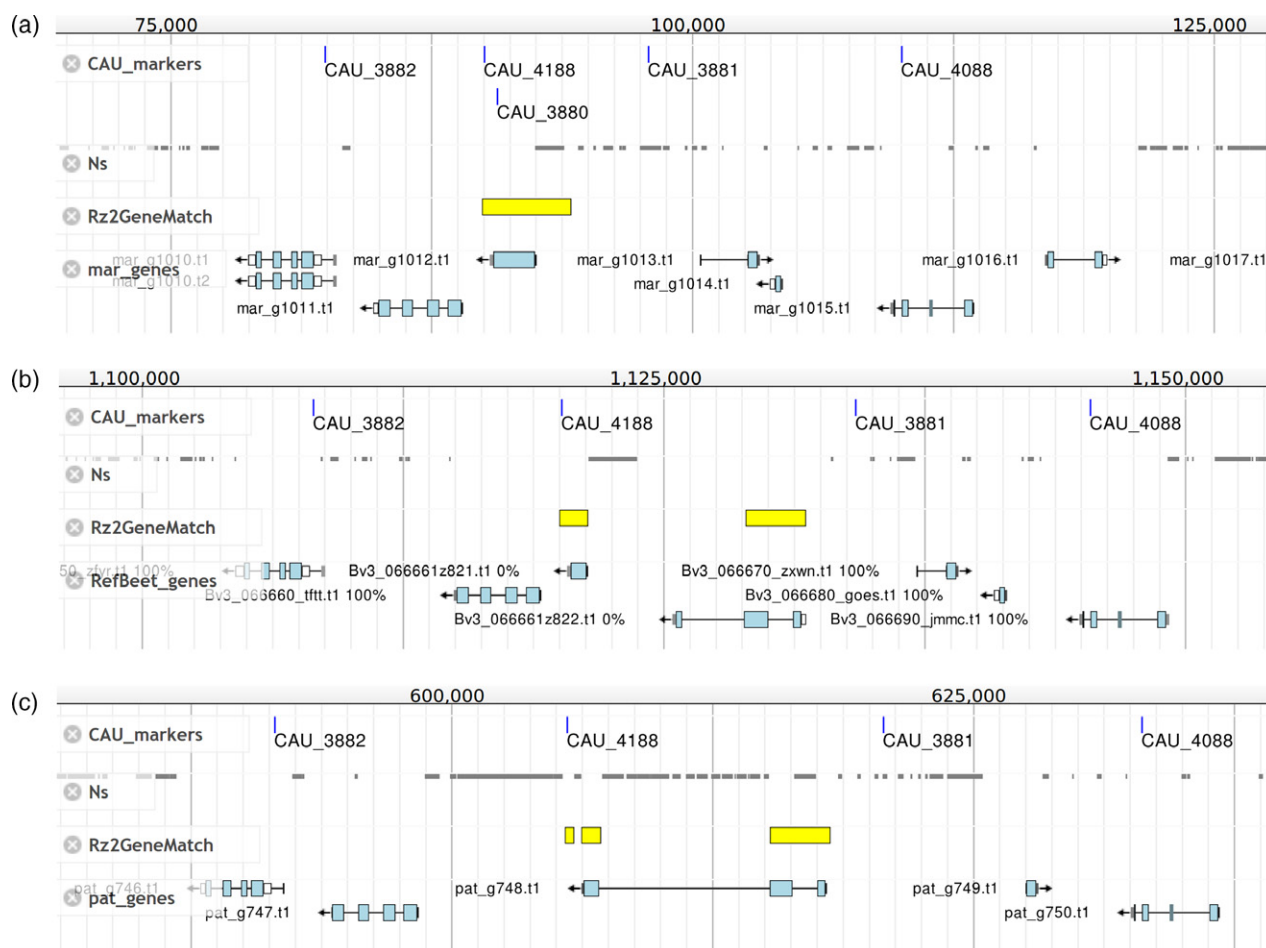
(a)
75,000
100,000
125,000
CAU_markers
CAU_3882
CAU_4188
CAU_3880
CAU_3881
CAU_4088
Ns
Rz2GeneMatch
mar_genes
mar_g1010.t1
mar_g1010.t2
mar_g1011.t1
mar_g1012.t1
mar_g1013.t1
mar_g1014.t1
mar_g1015.t1
mar_g1016.t1
mar_g1017.t1

(b)
1,100,000
1,125,000
1,150,000
CAU_markers
CAU_3882
CAU_4188
CAU_3881
CAU_4088
Ns
Rz2GeneMatch
RefBeet_genes
50_zfyr.t1 100%
Bv3_066660_tftt.t1 100%
Bv3_066661z821.t1 0%
Bv3_066661z822.t1 0%
Bv3_066670_zxwn.t1 100%
Bv3_066680_goes.t1 100%
Bv3_066690_jmmc.t1 100%

(c)
600,000
625,000
CAU_markers
CAU_3882
CAU_4188
CAU_3881
CAU_4088
Ns
Rz2GeneMatch
pat_genes
pat_g746.t1
pat_g747.t1
pat_g748.t1
pat_g749.t1
pat_g750.t1